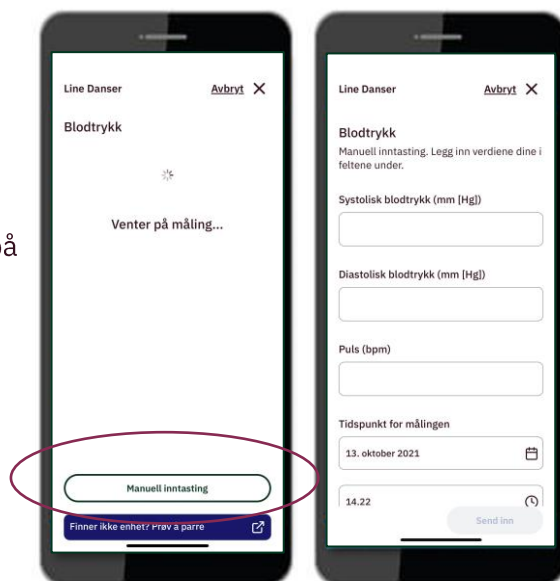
å

Line Danser
Avbryt ✕

Blodtrykk

Venter på måling...

Manuell inntasting

Finner ikke enhet? Prøv å parre

Line Danser
Avbryt ✕

Blodtrykk
Manuell inntasting. Legg inn verdiene dine i feltene under.

Systolisk blodtrykk (mm [Hg])

Diastolisk blodtrykk (mm [Hg])

Puls (bpm)

Tidspunkt for målingen

13. oktober 2021

14.22

Send inn